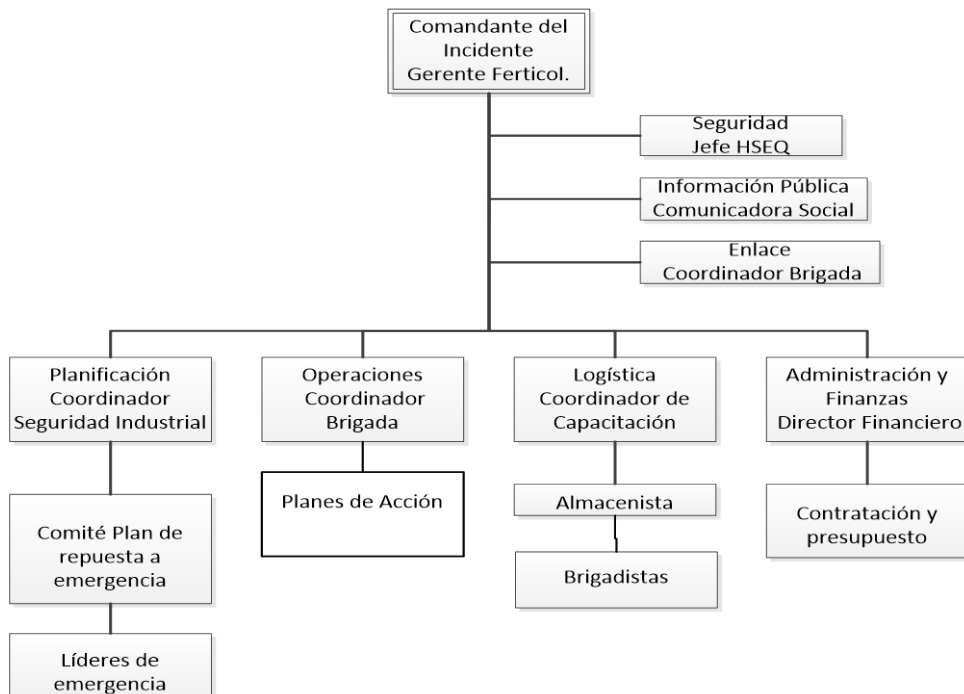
Comandante del Incidente
Gerente Ferticol.

Seguridad
Jefe HSEQ

Información Pública
Comunicadora Social

Enlace
Coordinador Brigada

Planificación
Coordinador
Seguridad Industrial

Comité Plan de repuesta a emergencia

Líderes de emergencia

Operaciones
Coordinador
Brigada

Planes de Acción

Logística
Coordinador de Capacitación

Almacenista

Brigadistas

Administración y Finanzas
Director Financiero

Contratación y presupuesto